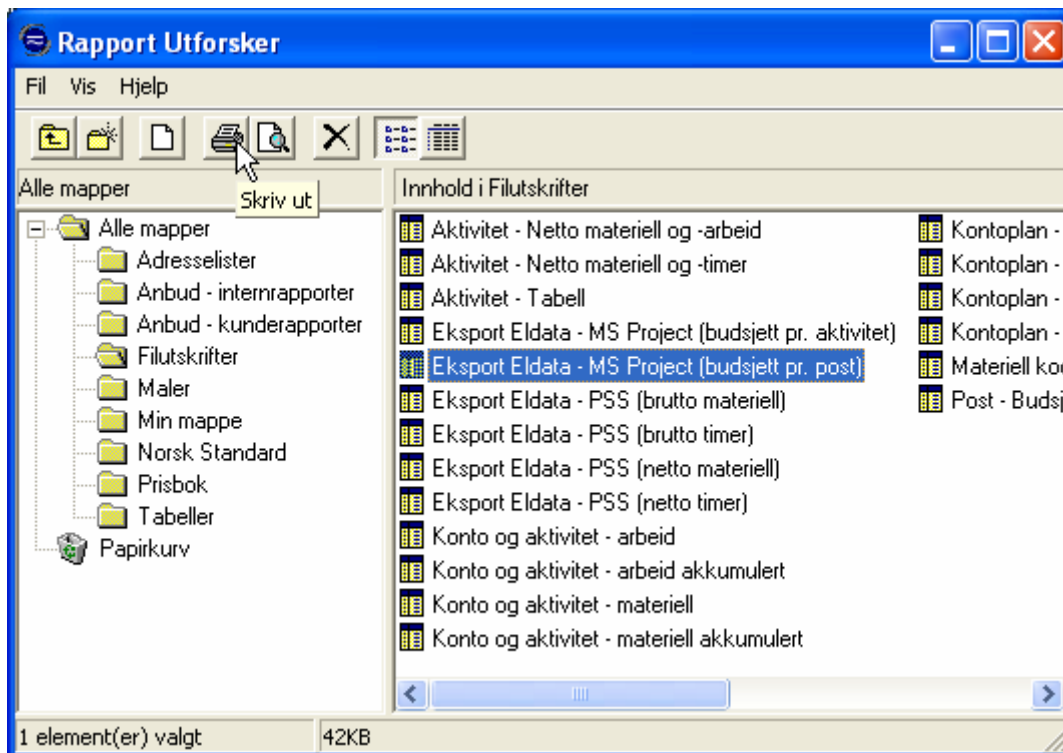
Rapport Utforsker

Fil Vis Hjelp

Skriv ut

Alle mapper

Alle mapper
Adresselister
Anbud - internrapporter
Anbud - kunderapporter
Filutskrifter
Maler
Min mappe
Norsk Standard
Prisbok
Tabeller
Papirkurv

Innhold i Filutskrifter

Aktivitet - Netto materiell og -arbeid
Aktivitet - Netto materiell og -timer
Aktivitet - Tabell
Eksport Eldata - MS Project (budsjett pr. aktivitet)
Eksport Eldata - MS Project (budsjett pr. post)
Eksport Eldata - PSS (brutto materiell)
Eksport Eldata - PSS (brutto timer)
Eksport Eldata - PSS (netto materiell)
Eksport Eldata - PSS (netto timer)
Konto og aktivitet - arbeid
Konto og aktivitet - arbeid akkumulert
Konto og aktivitet - materiell
Konto og aktivitet - materiell akkumulert

Kontoplan -
Kontoplan -
Kontoplan -
Kontoplan -
Materiell ko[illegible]
Post - Budsj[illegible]

1 element(er) valgt
42KB